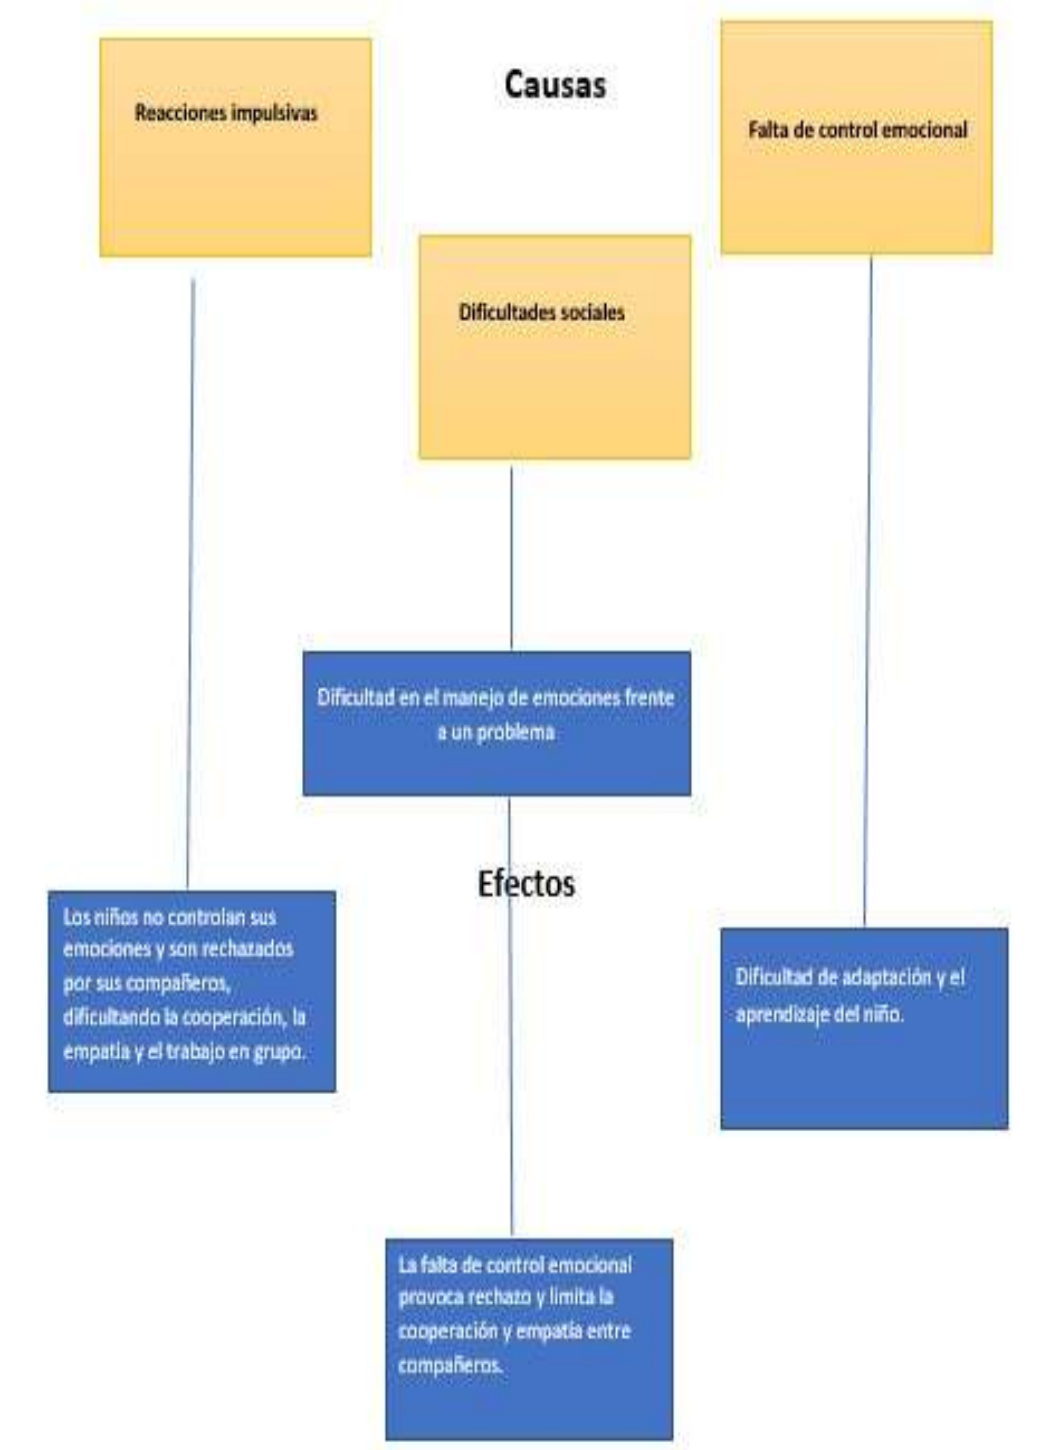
Reacciones impulsivas

Causas

Falta de control emocional

Dificultades sociales

Dificultad en el manejo de emociones frente a un problema

Efectos

Los niños no controlan sus emociones y son rechazados por sus compañeros, dificultando la cooperación, la empatia y el trabajo en grupo.

Dificultad de adaptación y el aprendizaje del niño.

La falta de control emocional provoca rechazo y limita la cooperación y empatía entre compañeros.